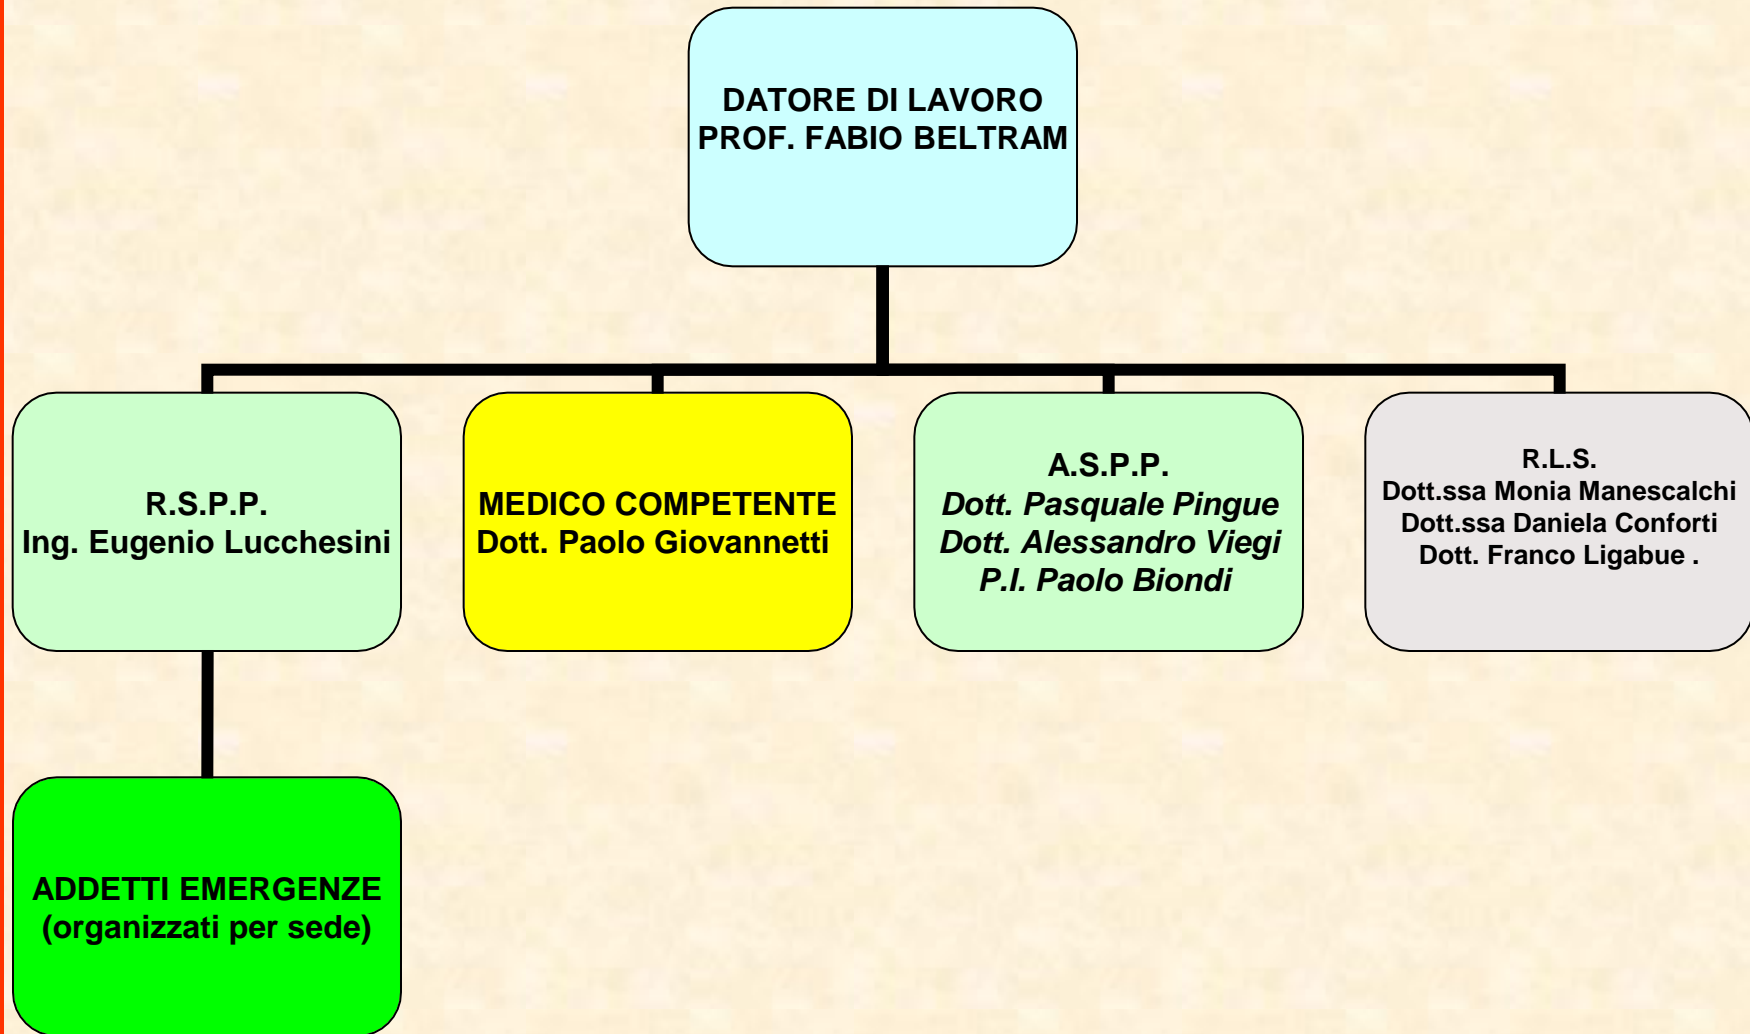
DATORE DI LAVORO
PROF. FABIO BELTRAM

R.S.P.P.
Ing. Eugenio Lucchesini

MEDICO COMPETENTE
Dott. Paolo Giovannetti

A.S.P.P.
*Dott. Pasquale Pingue*
*Dott. Alessandro Viegi*
*P.I. Paolo Biondi*

R.L.S.
Dott.ssa Monia Manescalchi
Dott.ssa Daniela Conforti
Dott. Franco Ligabue .

ADDETTI EMERGENZE
(organizzati per sede)